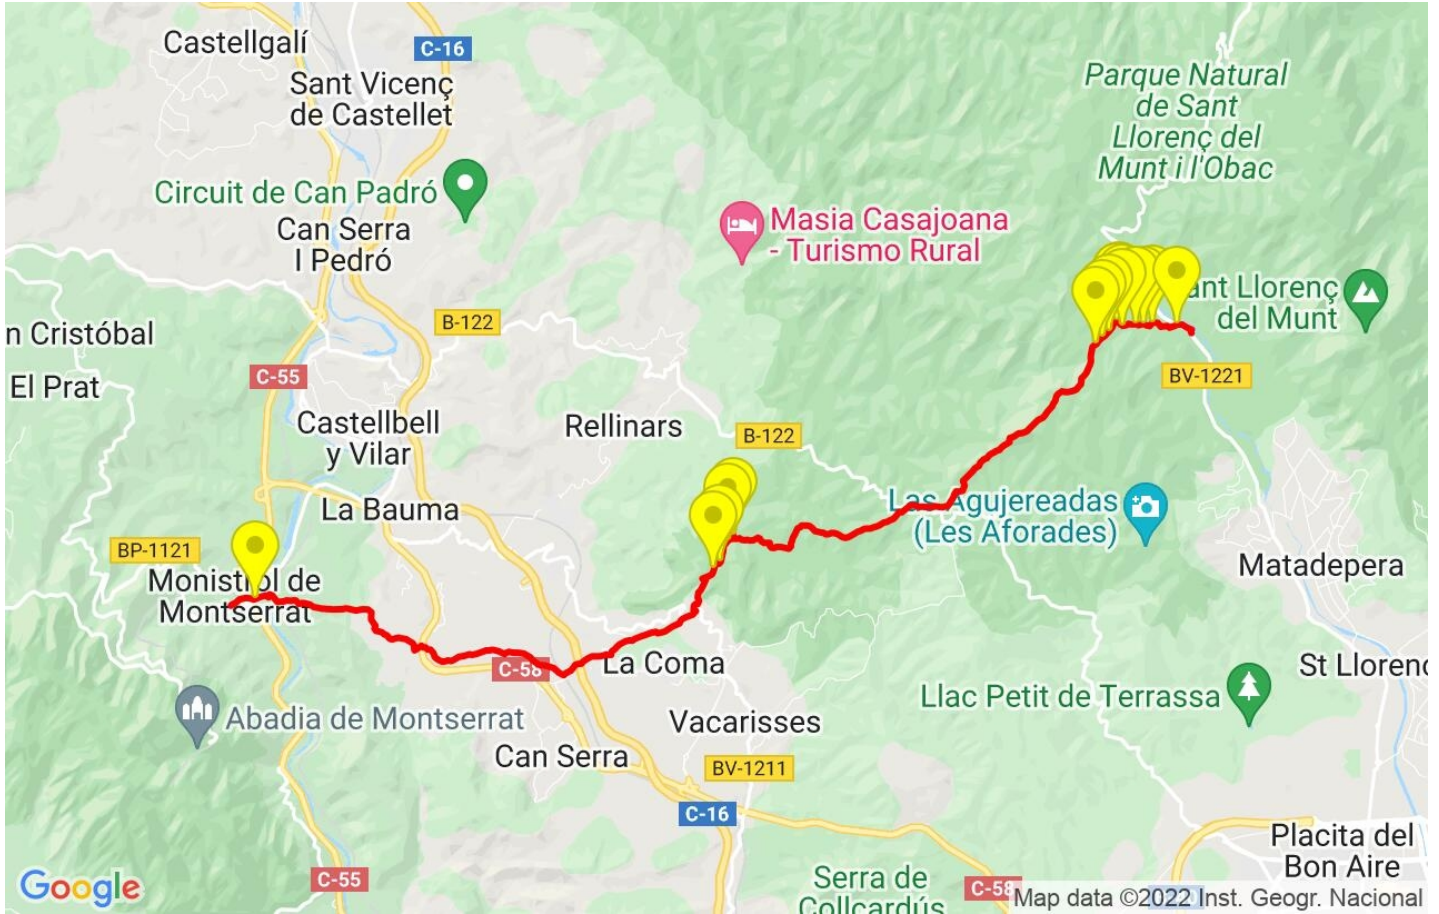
Castellgalí
C-16
Sant Vicenç de Castellet
Parque Natural de Sant Llorenç del Munt i l'Obac
Circuit de Can Padró
Can Serra I Pedró
Masia Casajoana - Turismo Rural
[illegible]nt Llorenç del Munt
n Cristóbal
B-122
El Prat
C-55
BV-1221
Castellbell y Vilar
Rellinars
B-122
La Bauma
Las Agujereadas (Les Aforades)
BP-1121
Monist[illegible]ol de Montserrat
Matadepera
C-58
La Coma
St Llorenç
Llac Petit de Terrassa
Abadia de Montserrat
Vacarisses
Can Serra
BV-1211
C-16
Placita del Bon Aire
Google
C-55
Serra de Collcardús
C-58
Map data ©2022 Inst. Geogr. Nacional